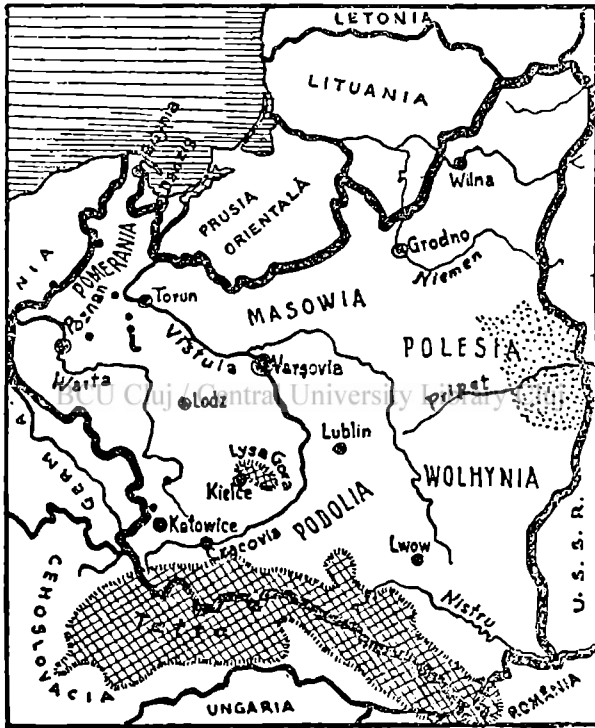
LETONIA
LITUANIA
Wilna
PRUSIA ORIENTALĂ
Grodno
Niemen
NIA
POMERANIA
Torun
MASOWIA
Poznan
Vistula
Varșovia
POLESIA
Warta
BCU Cluj / Central University Library Cluj
Pripet
Lodz
Lublin
Lysa Gora
Kielce
WOLHYNIA
GERMANIA
PODOLIA
Katowice
Cracovia
Lwow
U. S. S. R.
CEHOSLOVACIA
Nistru
UNGARIA
ROMÂNIA